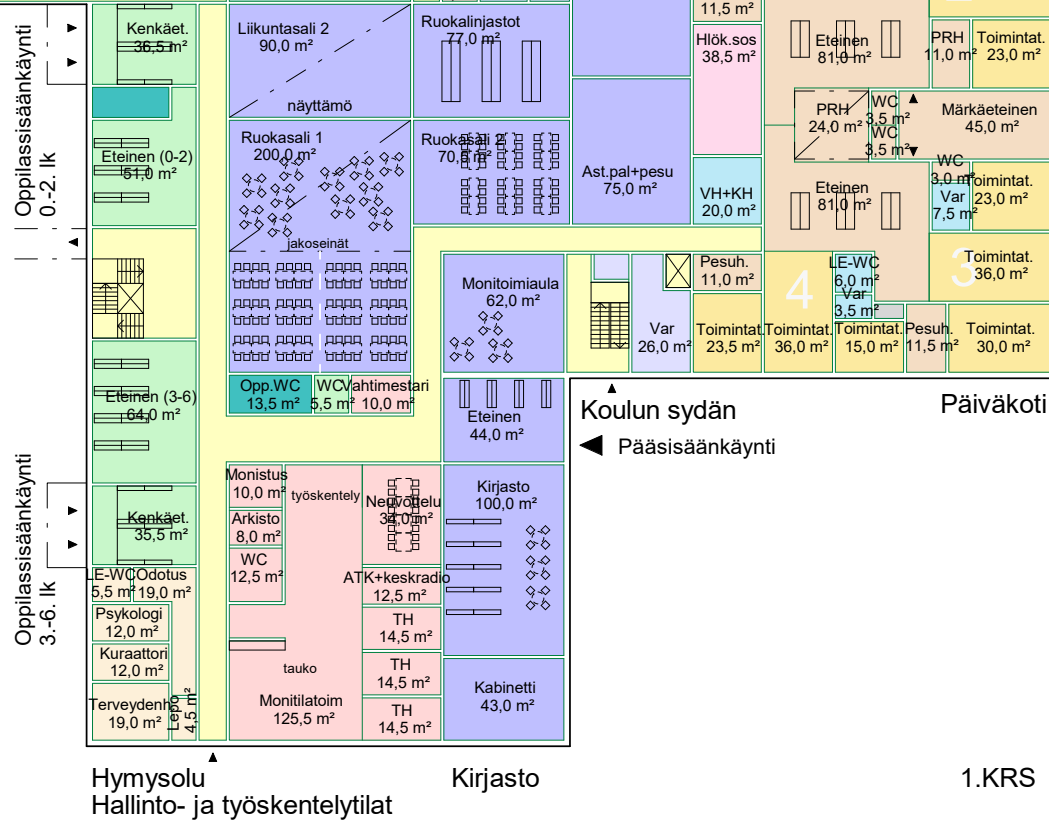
Oppilassisäänkäynti 0.-2. lk

Kenkäet. 36,5 m²

Eteinen (0-2) 51,0 m²

Eteinen (3-6) 64,0 m²

Oppilassisäänkäynti 3.-6. lk

Kenkäet. 35,5 m²

LE-WC 5,5 m²

Odotus 19,0 m²

Psykologi 12,0 m²

Kuraattori 12,0 m²

Terveydenho 19,0 m²

Lepo 4,5 m²

Liikuntasali 2 90,0 m²

näyttämö

Ruokasali 1 200,0 m²

jakoseinät

Opp.WC 13,5 m²

WC 5,5 m²

Vahtimestari 10,0 m²

Ruokalinjastot 77,0 m²

Ruokasali 2 70,5 m²

Ast.pal+pesu 75,0 m²

Hlök.sos 38,5 m²

VH+KH 20,0 m²

11,5 m²

Monitoimiaula 62,0 m²

Var 26,0 m²

Pesuh. 11,0 m²

Toimintat. 23,5 m²

Eteinen 44,0 m²

Koulun sydän

Pääsisäänkäynti

Monistus 10,0 m²

työskentely

Arkisto 8,0 m²

WC 12,5 m²

Neuvottelu 34,0 m²

ATK+keskradio 12,5 m²

TH 14,5 m²

TH 14,5 m²

TH 14,5 m²

tauko

Monitilatoim 125,5 m²

Kirjasto 100,0 m²

Kabinetti 43,0 m²

Eteinen 81,0 m²

PRH 11,0 m²

Toimintat. 23,0 m²

PRH 24,0 m²

WC 3,5 m²

WC 3,5 m²

Märkäeteinen 45,0 m²

WC 3,0 m²

Eteinen 81,0 m²

Var 7,5 m²

Toimintat. 23,0 m²

3

Toimintat. 36,0 m²

4

LE-WC 6,0 m²

Var 3,5 m²

Toimintat. 36,0 m²

Toimintat. 15,0 m²

Pesuh. 11,5 m²

Toimintat. 30,0 m²

Päiväkoti

Hymysolu

Hallinto- ja työskentelytilat

Kirjasto

1.KRS